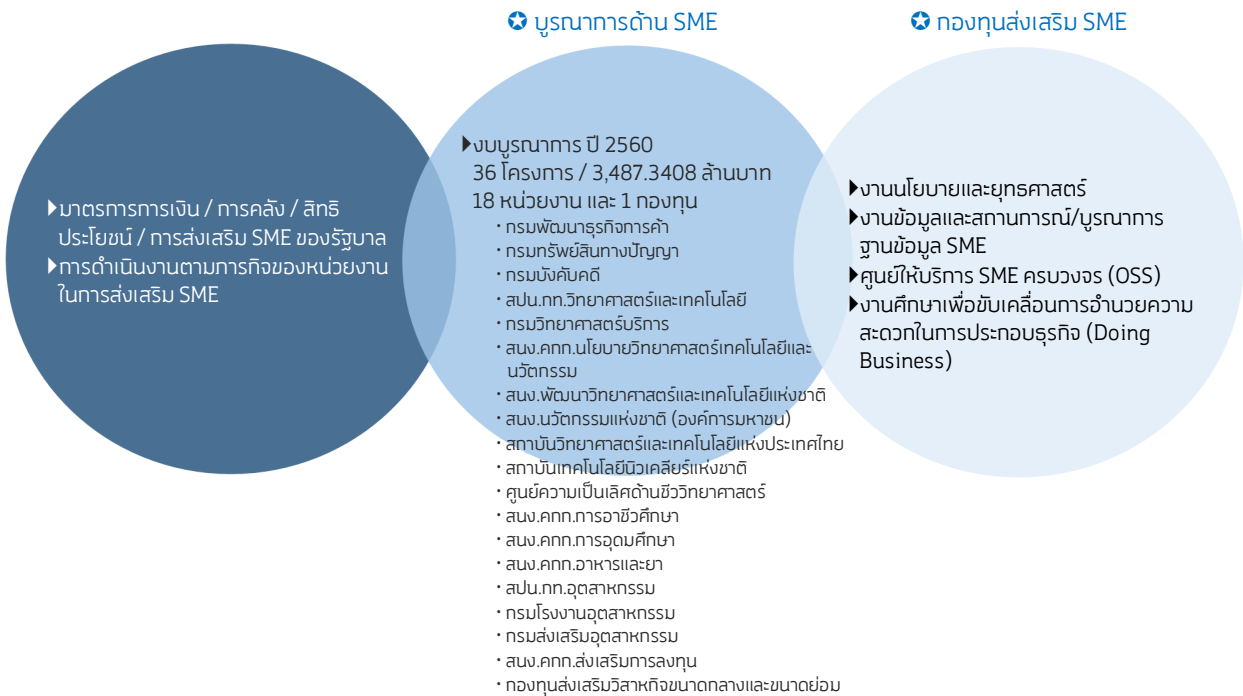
✪ บูรณาการด้าน SME

✪ กองทุนส่งเสริม SME

▸มาตรการการเงิน / การคลัง / สิทธิประโยชน์ / การส่งเสริม SME ของรัฐบาล
▸การดำเนินงานตามภารกิจของหน่วยงานในการส่งเสริม SME

▸งบบูรณาการ ปี 2560
36 โครงการ / 3,487.3408 ล้านบาท
18 หน่วยงาน และ 1 กองทุน
• กรมพัฒนาธุรกิจการค้า
• กรมทรัพย์สินทางปัญญา
• กรมบังคับคดี
• สปน.ทก.วิทยาศาสตร์และเทคโนโลยี
• กรมวิทยาศาสตร์บริการ
• สนง.คกก.นโยบายวิทยาศาสตร์เทคโนโลยีและนวัตกรรม
• สนง.พัฒนาวิทยาศาสตร์และเทคโนโลยีแห่งชาติ
• สนง.นวัตกรรมแห่งชาติ (องค์การมหาชน)
• สถาบันวิทยาศาสตร์และเทคโนโลยีแห่งประเทศไทย
• สถาบันเทคโนโลยีนิวเคลียร์แห่งชาติ
• ศูนย์ความเป็นเลิศด้านชีววิทยาศาสตร์
• สนง.คกก.การอาชีวศึกษา
• สนง.คกก.การอุดมศึกษา
• สนง.คกก.อาหารและยา
• สปน.ทก.อุตสาหกรรม
• กรมโรงงานอุตสาหกรรม
• กรมส่งเสริมอุตสาหกรรม
• สนง.คกก.ส่งเสริมการลงทุน
• กองทุนส่งเสริมวิสาหกิจขนาดกลางและขนาดย่อม

▸งานนโยบายและยุทธศาสตร์
▸งานข้อมูลและสถานการณ์/บูรณาการฐานข้อมูล SME
▸ศูนย์ให้บริการ SME ครบวงจร (OSS)
▸งานศึกษาเพื่อขับเคลื่อนการอำนวยความสะดวกในการประกอบธุรกิจ (Doing Business)